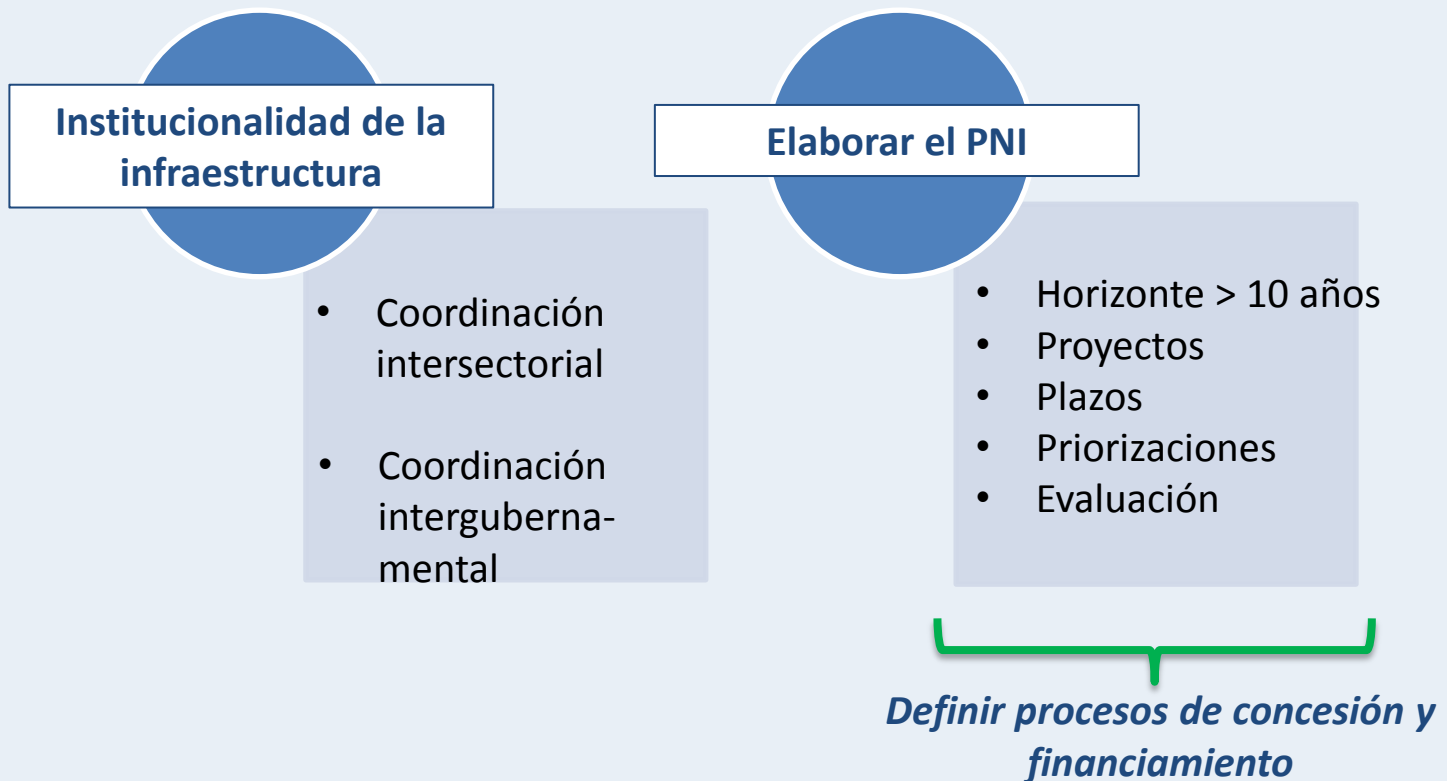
Institucionalidad de la infraestructura

- Coordinación intersectorial
- Coordinación intergubernamental

Elaborar el PNI

- Horizonte > 10 años
- Proyectos
- Plazos
- Priorizaciones
- Evaluación

Definir procesos de concesión y financiamiento